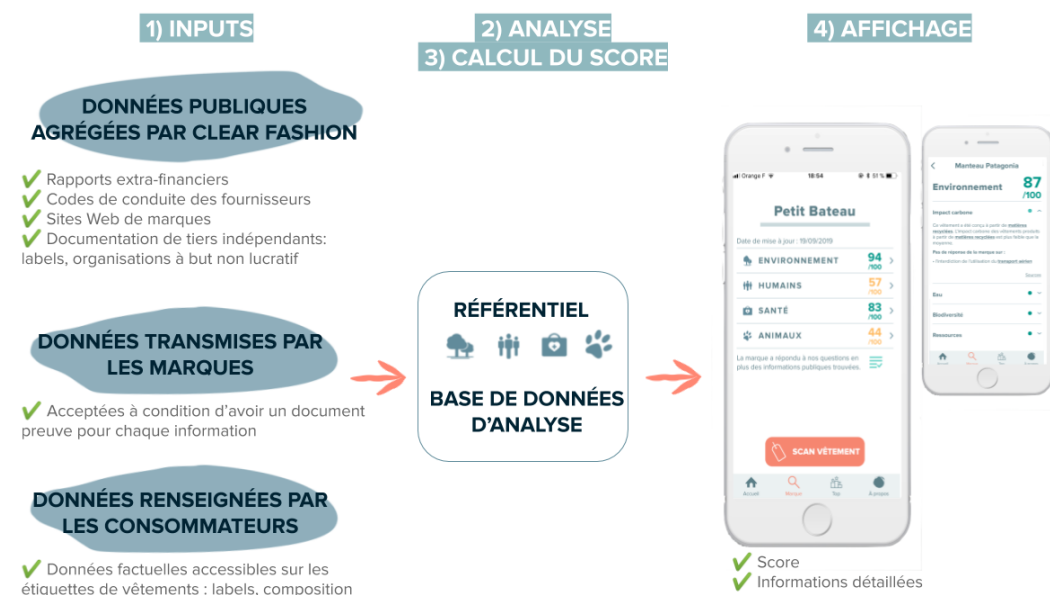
1) INPUTS

2) ANALYSE
3) CALCUL DU SCORE

4) AFFICHAGE

DONNÉES PUBLIQUES AGRÉGÉES PAR CLEAR FASHION

✔ Rapports extra-financiers
✔ Codes de conduite des fournisseurs
✔ Sites Web de marques
✔ Documentation de tiers indépendants: labels, organisations à but non lucratif

DONNÉES TRANSMISES PAR LES MARQUES

✔ Acceptées à condition d'avoir un document preuve pour chaque information

DONNÉES RENSEIGNÉES PAR LES CONSOMMATEURS

✔ Données factuelles accessibles sur les étiquettes de vêtements : labels, composition

RÉFÉRENTIEL

BASE DE DONNÉES D'ANALYSE

Orange F 18:54 51 %

Petit Bateau

Date de mise à jour : 19/09/2019

ENVIRONNEMENT 94 /100
HUMAINS 57 /100
SANTÉ 83 /100
ANIMAUX 44 /100

La marque a répondu à nos questions en plus des informations publiques trouvées.

SCAN VÊTEMENT

Accueil Marque Top Europe

Manteau Patagonia

Environnement 87 /100

Impact carbone

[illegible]

Eau

Biodiversité

Ressources

✔ Score
✔ Informations détaillées